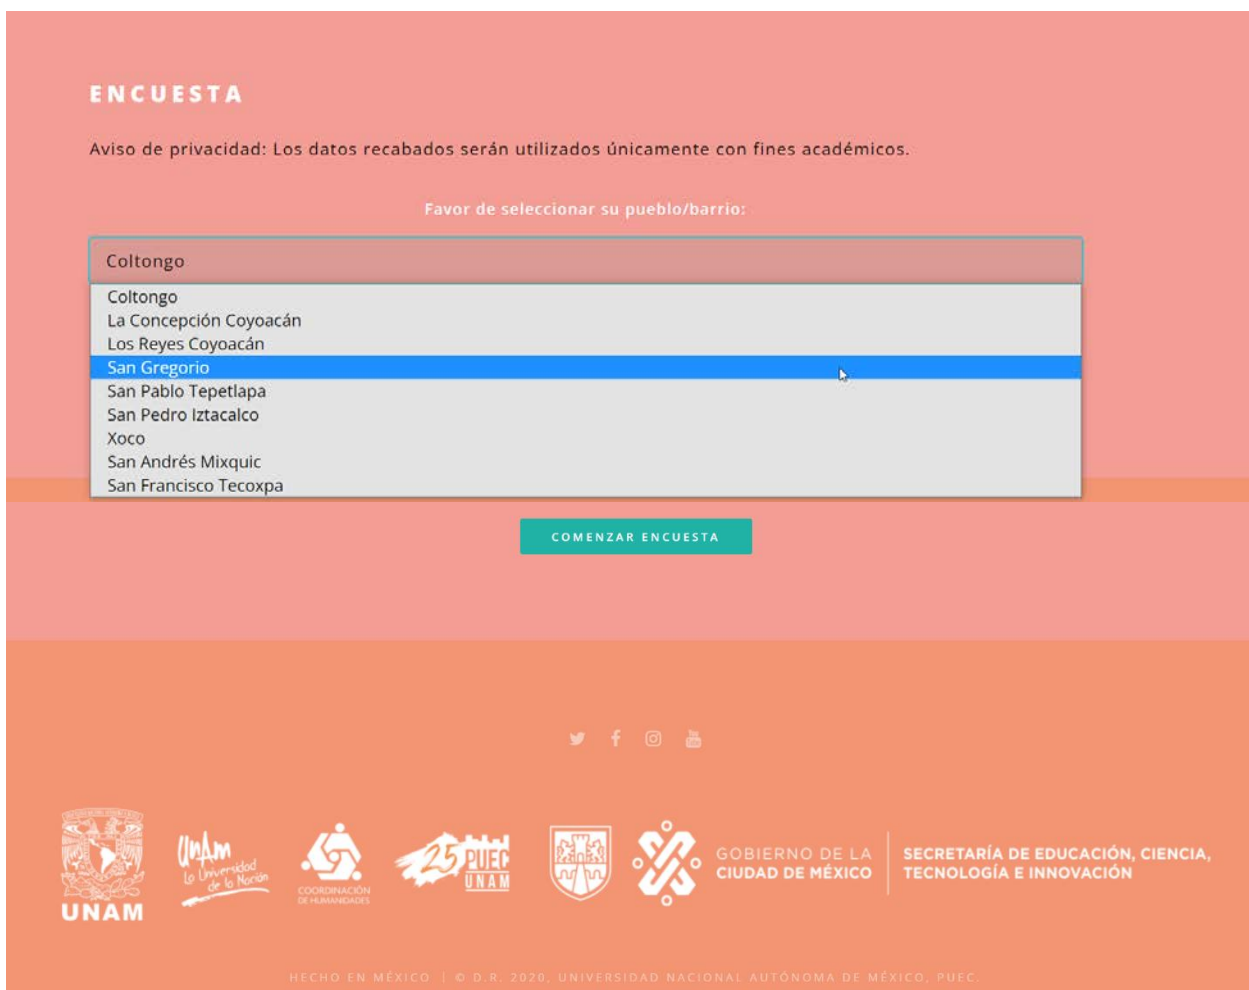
ENCUESTA

Aviso de privacidad: Los datos recabados serán utilizados únicamente con fines académicos.

Favor de seleccionar su pueblo/barrio:

Coltongo

Coltongo
La Concepción Coyoacán
Los Reyes Coyoacán
San Gregorio
San Pablo Tepetlapa
San Pedro Iztacalco
Xoco
San Andrés Mixquic
San Francisco Tecoxpa

COMENZAR ENCUESTA

UNAM

UNAM la Universidad de la Nación

COORDINACIÓN DE HUMANIDADES

25 PUEC UNAM

GOBIERNO DE LA CIUDAD DE MÉXICO

SECRETARÍA DE EDUCACIÓN, CIENCIA, TECNOLOGÍA E INNOVACIÓN

HECHO EN MÉXICO | © D.R. 2020, UNIVERSIDAD NACIONAL AUTÓNOMA DE MÉXICO, PUEC.